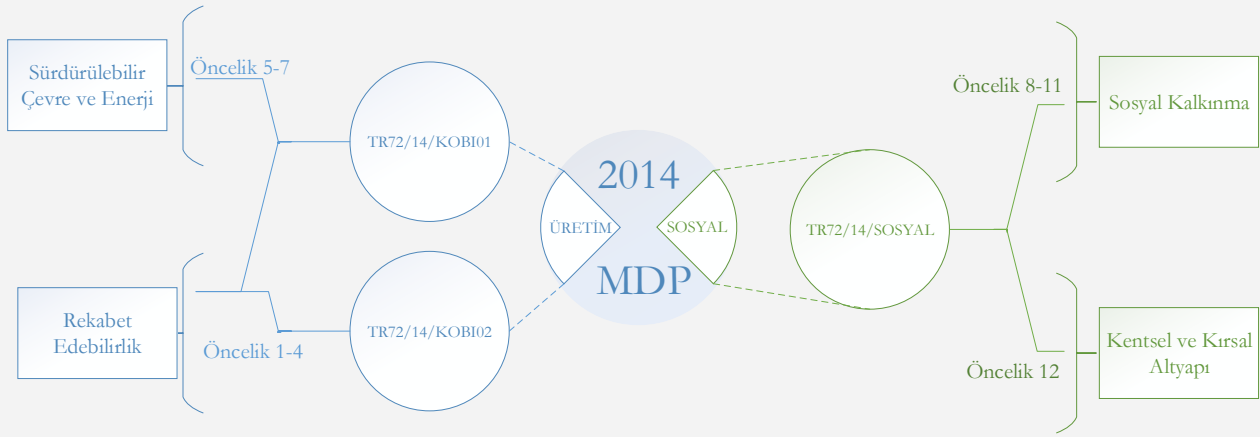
Sürdürülebilir Çevre ve Enerji

Öncelik 5-7

TR72/14/KOBI01

2014

ÜRETİM

SOSYAL

MDP

TR72/14/SOSYAL

Öncelik 8-11

Sosyal Kalkınma

Rekabet Edebilirlik

Öncelik 1-4

TR72/14/KOBI02

Öncelik 12

Kentsel ve Kırsal Altyapı